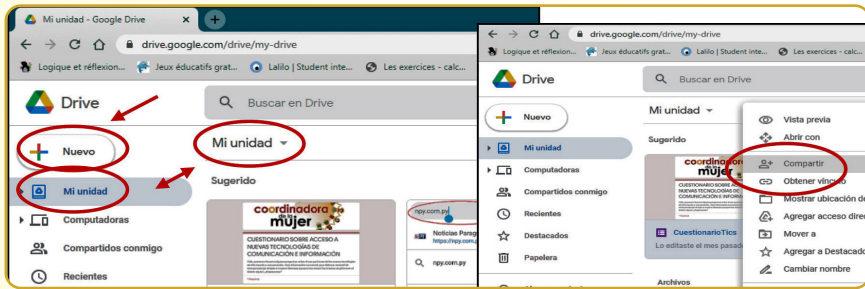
Mi unidad - Google Drive
drive.google.com/drive/my-drive
Logique et réflexion... Jeux éducatifs grat... Lalilo | Student inte... Les exercices - calc...
Drive
Buscar en Drive
Nuevo
Mi unidad
Mi unidad
Computadoras
Compartidos conmigo
Recientes
Sugerido
coordinadora de la mujer
CUESTIONARIO SOBRE ACCESO A NUEVAS TECNOLOGÍAS DE COMUNICACIÓN E INFORMACIÓN
npy.com.py
Noticias Parag
https://npy.com.
npy.com.py

drive.google.com/drive/my-drive
Logique et réflexion... Jeux éducatifs grat... Lalilo | Student inte... Les exercices - calc...
Drive
Buscar en Drive
Nuevo
Mi unidad
Mi unidad
Computadoras
Compartidos conmigo
Recientes
Destacados
Papelera
Sugerido
coordinadora de la mujer
CUESTIONARIO SOBRE ACCESO A NUEVAS TECNOLOGÍAS DE COMUNICACIÓN E INFORMACIÓN
CuestionarioTics
Lo editaste el mes pasada
Archivos
Vista previa
Abrir con
Compartir
Obtener vínculo
Mostrar ubicación de
Agregar acceso direc
Mover a
Agregar a Destacado
Cambiar nombre